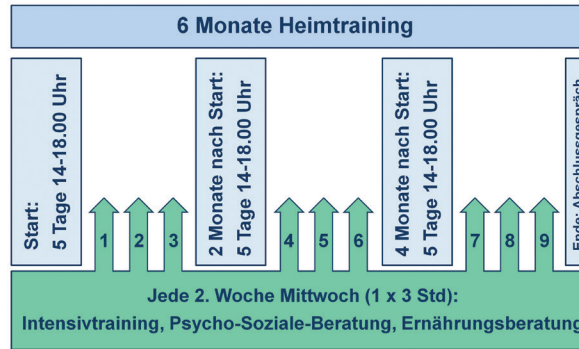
6 Monate Heimtraining

Start:
5 Tage 14-18.00 Uhr

1 2 3

2 Monate nach Start:
5 Tage 14-18.00 Uhr

4 5 6

4 Monate nach Start:
5 Tage 14-18.00 Uhr

7 8 9

Ende: Abschlussgespräch

Jede 2. Woche Mittwoch (1 x 3 Std):
Intensivtraining, Psycho-Soziale-Beratung, Ernährungsberatung